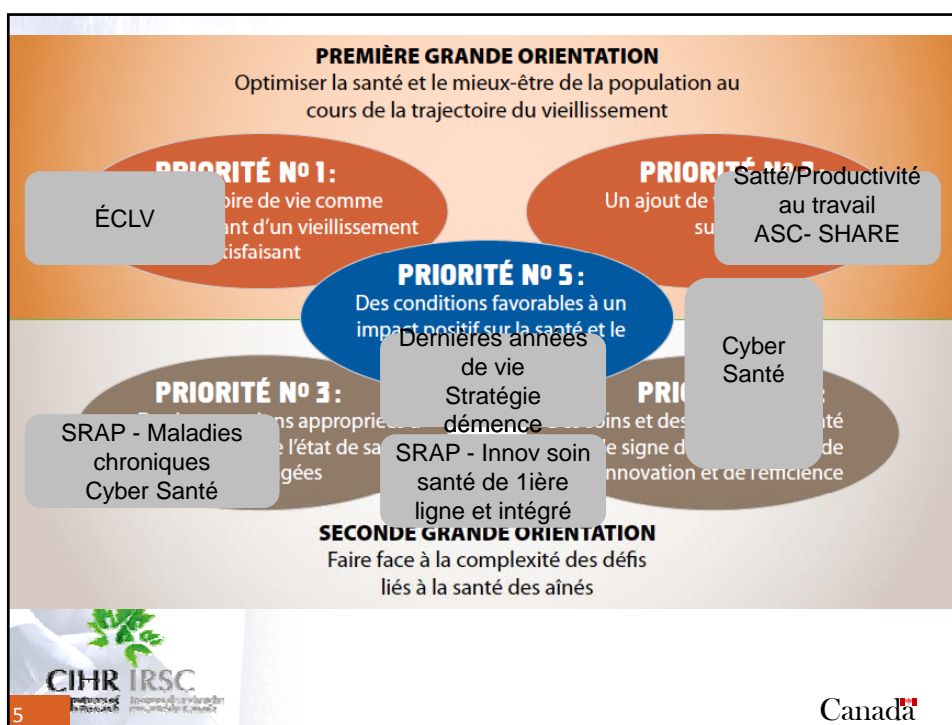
PREMIÈRE GRANDE ORIENTATION
Optimiser la santé et le mieux-être de la population au cours de la trajectoire du vieillissement

PRIORITÉ Nº 1:
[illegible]oire de vie comme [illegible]ant d'un vieillissement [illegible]tisfaisant

ÉCLV

PRIORITÉ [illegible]
Un ajout de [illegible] su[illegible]

Satté/Productivité au travail
ASC- SHARE

PRIORITÉ Nº 5 :
Des conditions favorables à un impact positif sur la santé et le

Dernières années de vie
Stratégie démence

Cyber Santé

PRIORITÉ Nº 3 :
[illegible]ns appropriés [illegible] l'état de sa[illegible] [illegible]gées

SRAP - Maladies chroniques
Cyber Santé

SRAP - Innov soin santé de 1ière ligne et intégré

PRI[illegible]
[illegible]oins et des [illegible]nté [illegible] signe d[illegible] de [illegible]nnovation et de l'efficience

SECONDE GRANDE ORIENTATION
Faire face à la complexité des défis liés à la santé des aînés

CIHR IRSC
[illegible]

5

Canadä